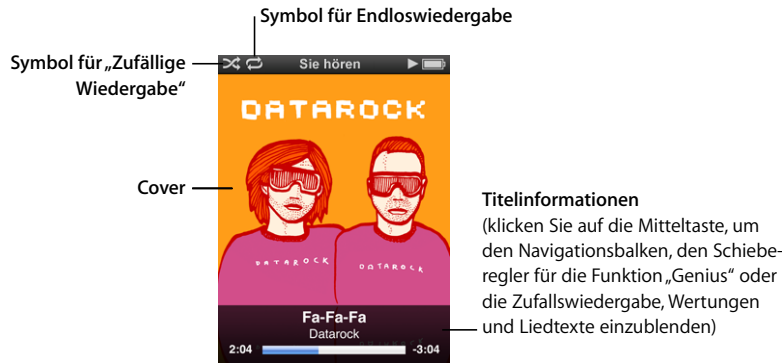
Symbol für Endloswiedergabe

Symbol für „Zufällige Wiedergabe“

Sie hören

DATAROCK

Cover

DATAROCK DATAROCK

Titelinformationen
(klicken Sie auf die Mitteltaste, um den Navigationsbalken, den Schieberegler für die Funktion „Genius“ oder die Zufallswiedergabe, Wertungen und Liedtexte einzublenden)

Fa-Fa-Fa
Datarock
2:04 -3:04